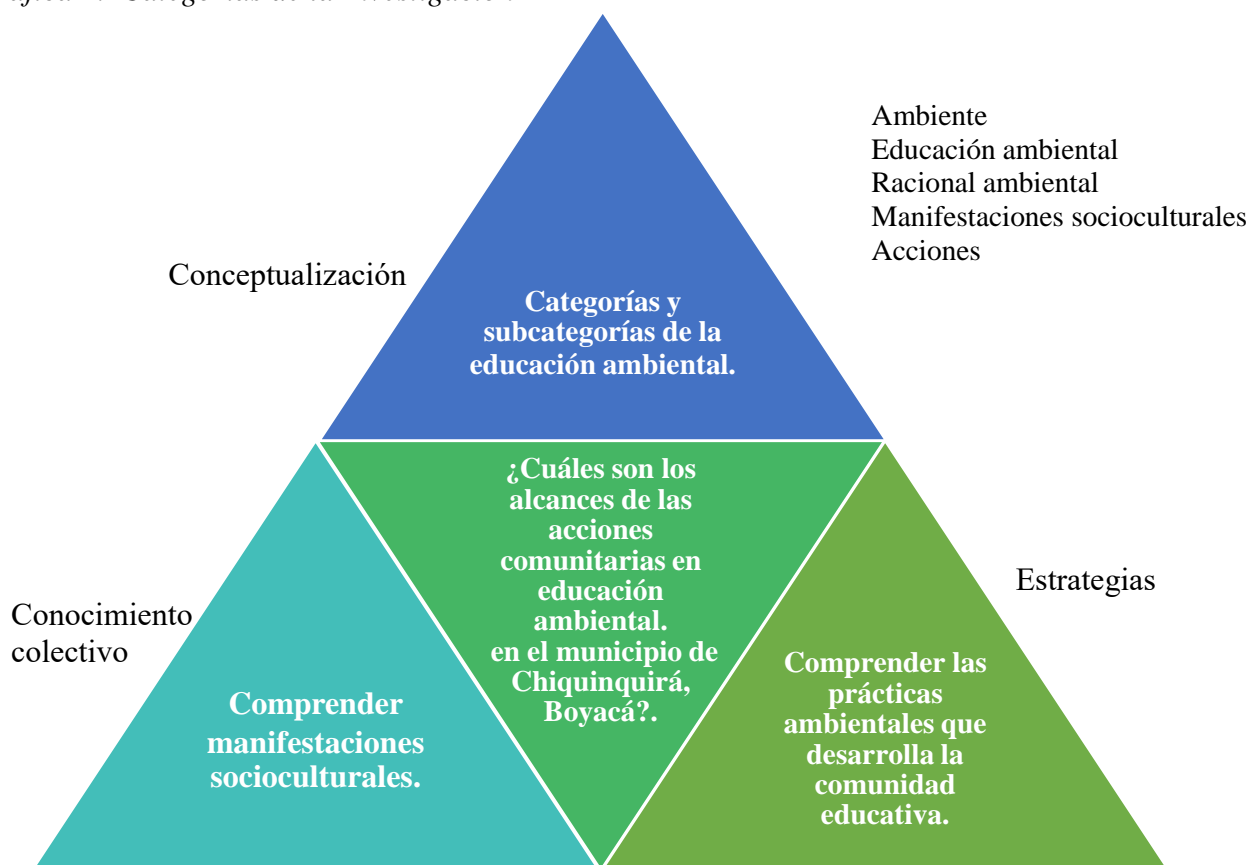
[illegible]

Ambiente
Educación ambiental
Racional ambiental
Manifestaciones socioculturales
Acciones

Conceptualización

Categorías y subcategorías de la educación ambiental.

¿Cuáles son los alcances de las acciones comunitarias en educación ambiental.
en el municipio de Chiquinquirá, Boyacá?.

Estrategias

Conocimiento colectivo

Comprender manifestaciones socioculturales.

Comprender las prácticas ambientales que desarrolla la comunidad educativa.